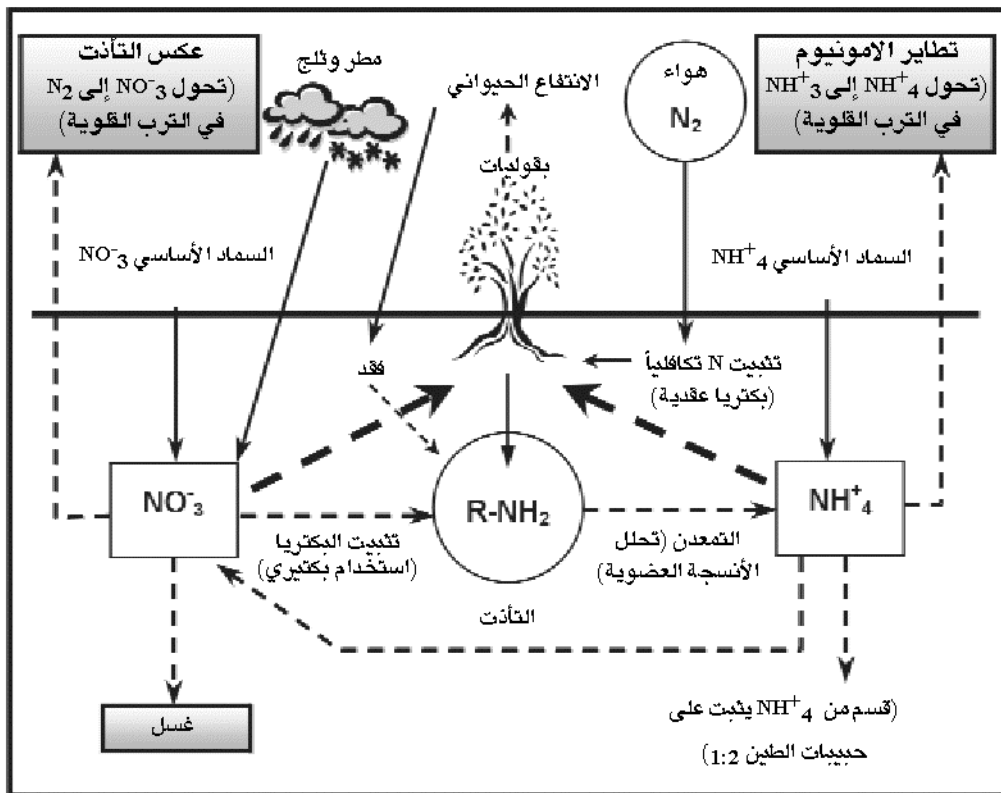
عكس التأذت
(تحول $NO^-_3$ إلى $N_2$
في الترب القوية)

مطر وثلج

الانتفاع الحيواني

هواء
$N_2$

تطاير الامونيوم
(تحول $NH^+_4$ إلى $NH_3$
في الترب القلوية)

بقوليات

السماد الأساسي $NO^-_3$

السماد الأساسي $NH^+_4$

فقد

تثبيت N تكافلياً
(بكتريا عقدية)

$NO^-_3$

R-NH$_2$

$NH^+_4$

تثبيت البكتريا
(استخدام بكتيري)

التمعدن (تحلل
الأنسجة العضوية)

التأذت

غسل

(قسم من $NH^+_4$ يثبت على
حبيبات الطين 2:1)